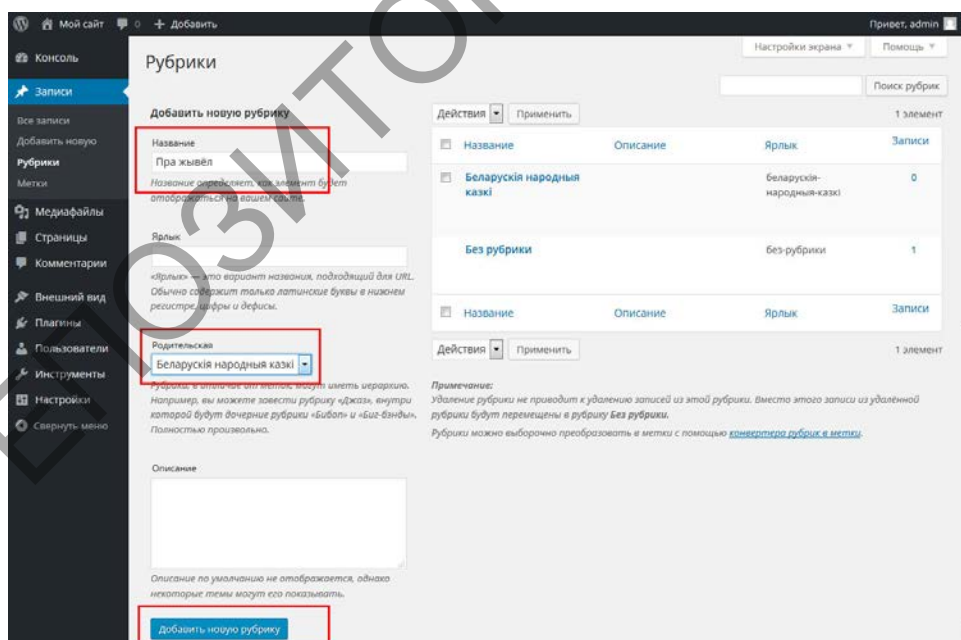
Мой сайт 0 + Добавить Привет, admin

Консоль
Записи
Все записи
Добавить новую
Рубрики
Метки
Медиафайлы
Страницы
Комментарии
Внешний вид
Плагины
Пользователи
Инструменты
Настройки
Свернуть меню

Рубрики

Настройки экрана ▼ Помощь ▼

Поиск рубрик

Добавить новую рубрику

Название
Пра жывёл
Название определяет, как элемент будет отображаться на вашем сайте.

Ярлык

«Ярлык» — это вариант названия, подходящий для URL. Обычно содержит только латинские буквы в нижнем регистре, цифры и дефисы.

Родительская
Беларускія народныя казкі
Рубрики, в отличие от меток, могут иметь иерархию. Например, вы можете завести рубрику «Джаз», внутри которой будут дочерние рубрики «Бибоп» и «Биг-бэнды». Полностью произвольно.

Описание

Описание по умолчанию не отображается, однако некоторые темы могут его показывать.

Добавить новую рубрику

Действия Применить 1 элемент

| | Название | Описание | Ярлык | Записи |
|---|---|---|---|---|
| | Беларускія народныя казкі | | беларускія-народныя-казкі | 0 |
| | Без рубрики | | без-рубрики | 1 |
| | Название | Описание | Ярлык | Записи |

Действия Применить 1 элемент

Примечание:
Удаление рубрики не приводит к удалению записей из этой рубрики. Вместо этого записи из удалённой рубрики будут перемещены в рубрику Без рубрики.
Рубрики можно выборочно преобразовать в метки с помощью конвертера рубрик в метки.